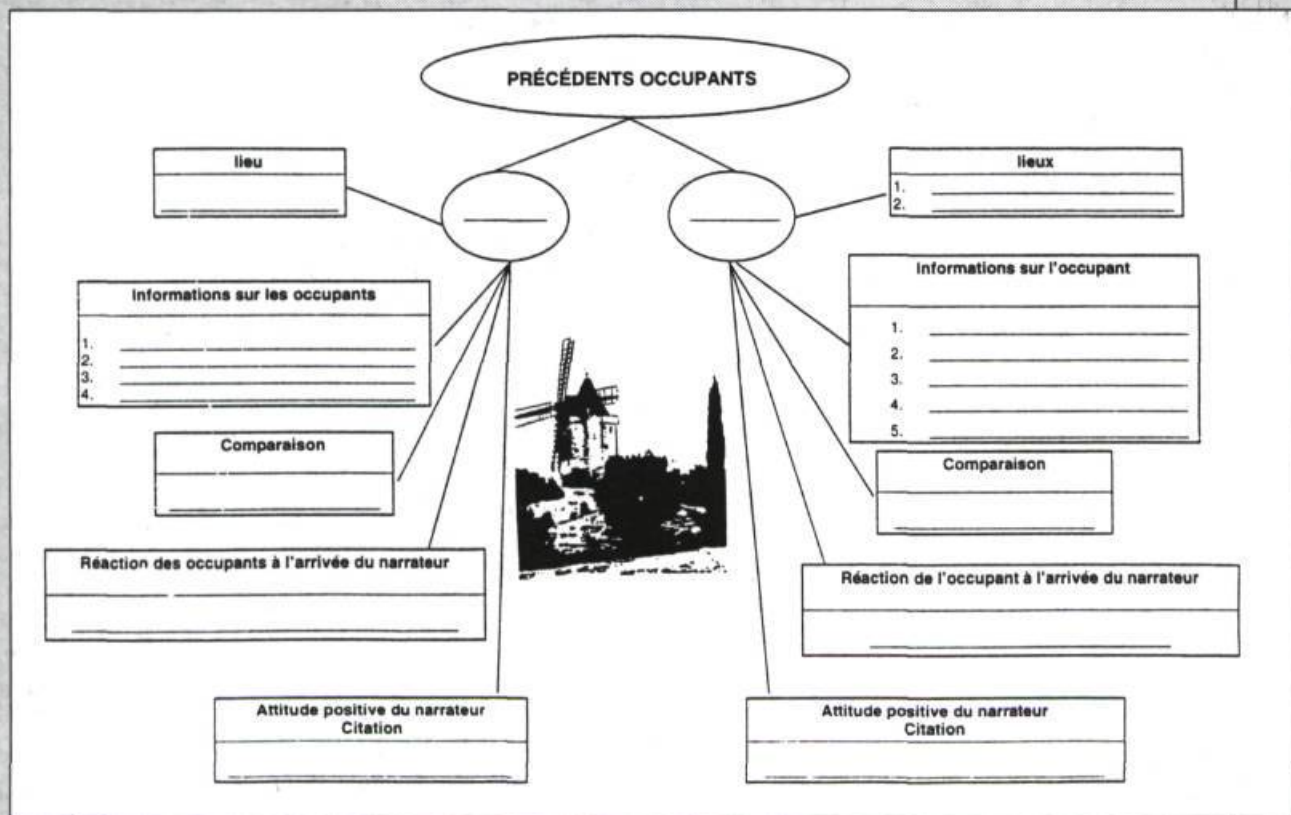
PRÉCÉDENTS OCCUPANTS

lieu

lieux
1.
2.

Informations sur les occupants
1.
2.
3.
4.

Informations sur l'occupant
1.
2.
3.
4.
5.

Comparaison

Comparaison

Réaction des occupants à l'arrivée du narrateur

Réaction de l'occupant à l'arrivée du narrateur

Attitude positive du narrateur
Citation

Attitude positive du narrateur
Citation